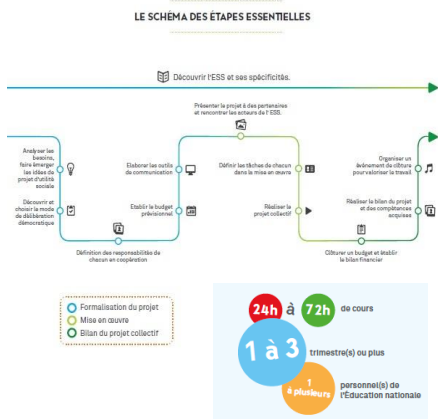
LE SCHÉMA DES ÉTAPES ESSENTIELLES

Découvrir l'ESS et ses spécificités.

Analyser les besoins, faire émerger les idées de projet d'utilité sociale

Découvrir et choisir le mode de délibération démocratique

Définition des responsabilités de chacun en coopération

Elaborer les outils de communication

Etablir le budget prévisionnel

Présenter le projet à des partenaires et rencontrer les acteurs de l'ESS.

Définir les tâches de chacun dans la mise en œuvre

Réaliser le projet collectif

Clôturer un budget et établir le bilan financier

Organiser un événement de clôture pour valoriser le travail

Réaliser le bilan du projet et des compétences acquises

Formalisation du projet
Mise en œuvre
Bilan du projet collectif

24h à 72h de cours

1 à 3 trimestre(s) ou plus

1 à plusieurs personnel(s) de l'Éducation nationale